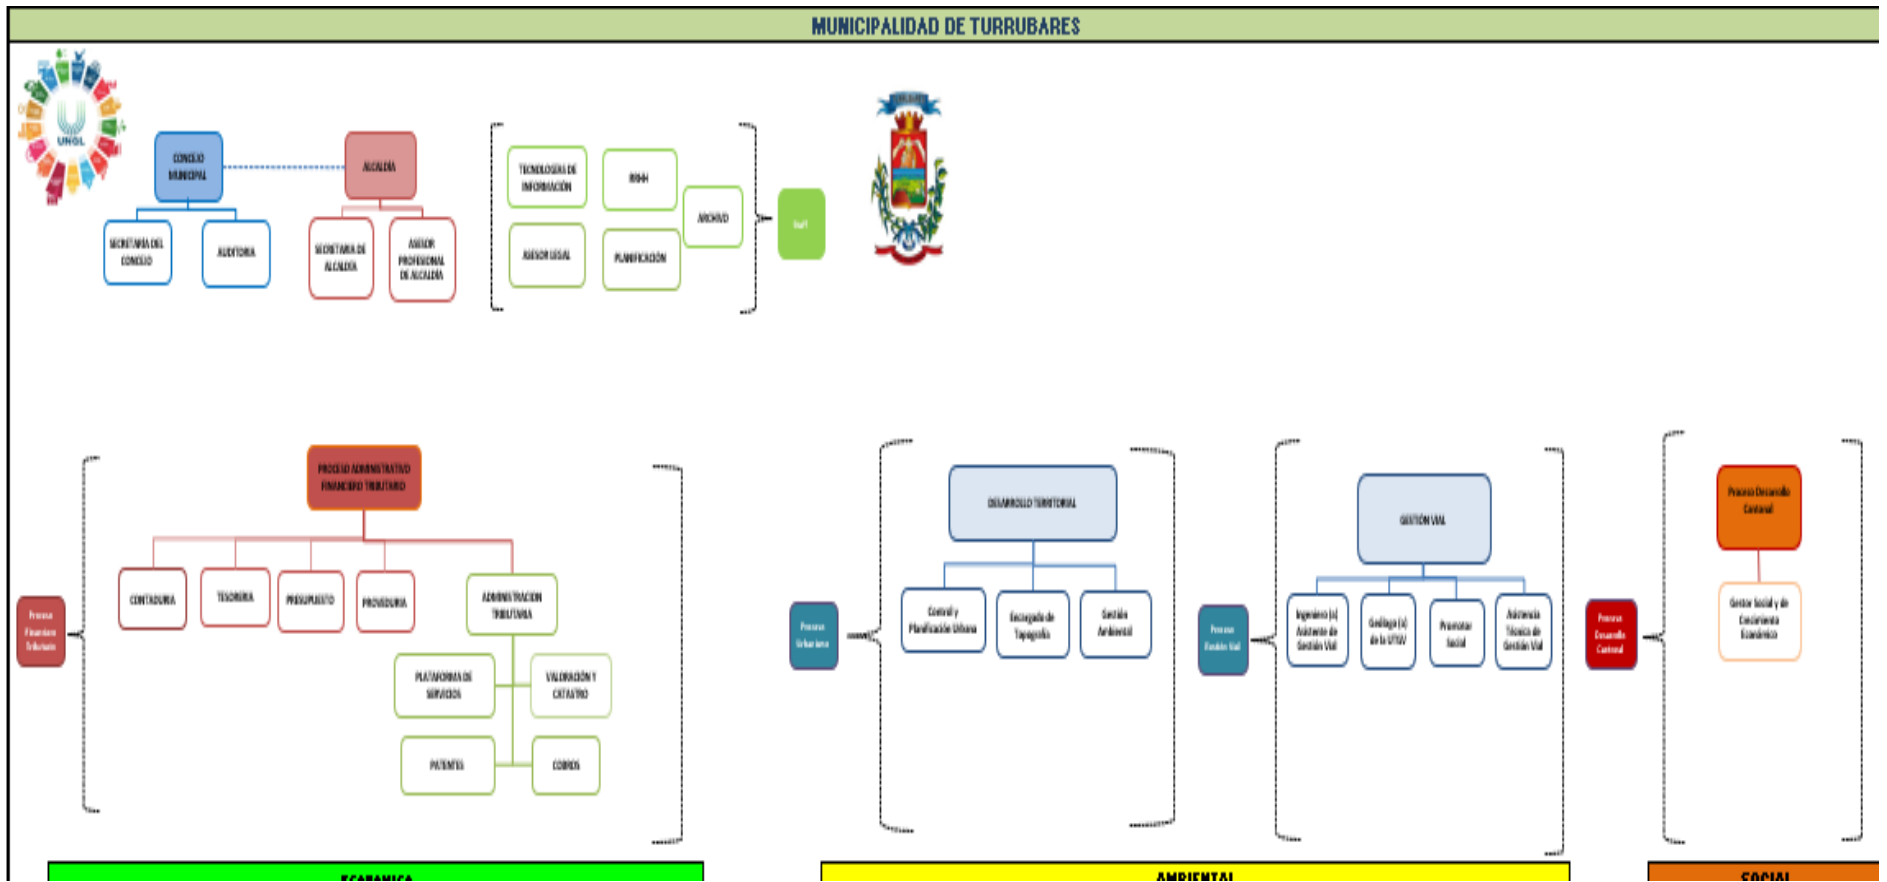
MUNICIPALIDAD DE TURRUBARES

UNGL

CONCEJO MUNICIPAL

ALCALDÍA

SECRETARÍA DEL CONCEJO

AUDITORIA

SECRETARIA DE ALCALDÍA

ASESOR PROFESIONAL DE ALCALDÍA

TECNOLOGÍAS DE INFORMACIÓN

RRHH

ARCHIVO

ASESOR LEGAL

PLANIFICACIÓN

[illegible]

PROCESO ADMINISTRATIVO FINANCIERO TRIBUTARIO

Proceso Financiero Tributario

CONTADURIA

TESORERIA

PRESUPUESTO

PROVEDURIA

ADMINISTRACION TRIBUTARIA

PLATAFORMA DE SERVICIOS

VALORACIÓN Y CATASTRO

PATENTES

COBROS

Proceso Urbanismo

DESARROLLO TERRITORIAL

Control y Planificación Urbana

Encargado de Topografía

Gestión Ambiental

Proceso Gestión Vial

GESTIÓN VIAL

Ingeniero (a) Asistente de Gestión Vial

Geólogo (a) de la UTGV

Promotor Social

Asistencia Técnica de Gestión Vial

Proceso Desarrollo Cantonal

Proceso Desarrollo Cantonal

Gestor Social y de Crecimiento Económico

ECONOMICA

AMBIENTAL

SOCIAL